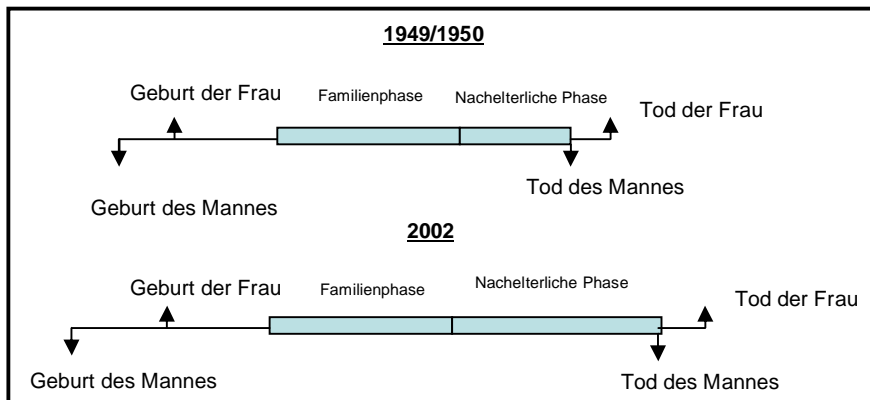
1949/1950

Geburt der Frau

Familienphase

Nachelterliche Phase

Tod der Frau

Tod des Mannes

Geburt des Mannes

2002

Geburt der Frau

Familienphase

Nachelterliche Phase

Tod der Frau

Geburt des Mannes

Tod des Mannes